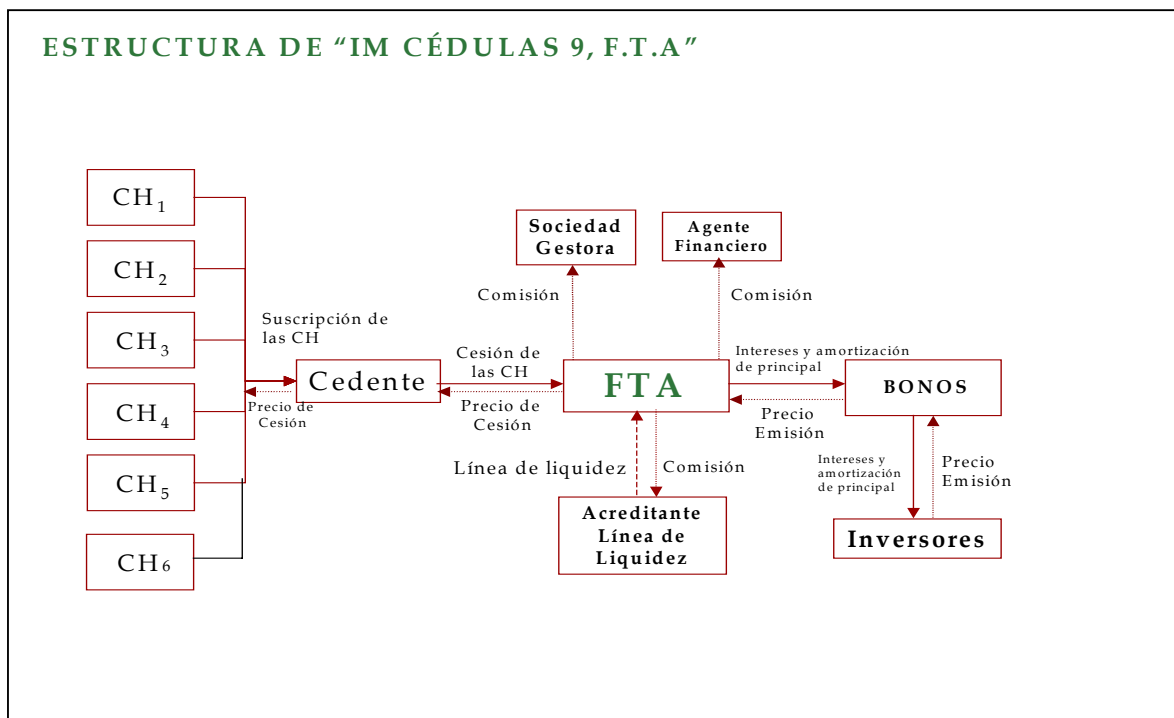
ESTRUCTURA DE "IM CÉDULAS 9, F.T.A"

$CH_1$

$CH_2$

$CH_3$

$CH_4$

$CH_5$

$CH_6$

Suscripción de las CH

Precio de Cesión

Cedente

Cesión de las CH

Precio de Cesión

Sociedad Gestora

Comisión

Agente Financiero

Comisión

FTA

Intereses y amortización de principal

Precio Emisión

BONOS

Línea de liquidez

Comisión

Acreditante Línea de Liquidez

Intereses y amortización de principal

Precio Emisión

Inversores